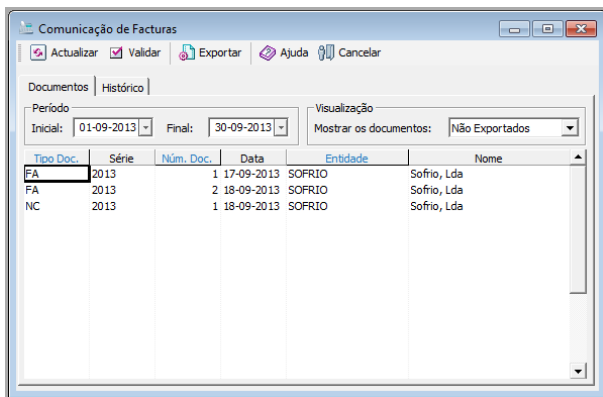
Comunicação de Facturas

Actualizar Validar Exportar Ajuda Cancelar

Documentos Histórico

Período
Inicial: 01-09-2013 Final: 30-09-2013

Visualização
Mostrar os documentos: Não Exportados

| Tipo Doc. | Série | Núm. Doc. | Data | Entidade | Nome |
|---|---|---|---|---|---|
| FA | 2013 | 1 | 17-09-2013 | SOFRIO | Sofrio, Lda |
| FA | 2013 | 2 | 18-09-2013 | SOFRIO | Sofrio, Lda |
| NC | 2013 | 1 | 18-09-2013 | SOFRIO | Sofrio, Lda |